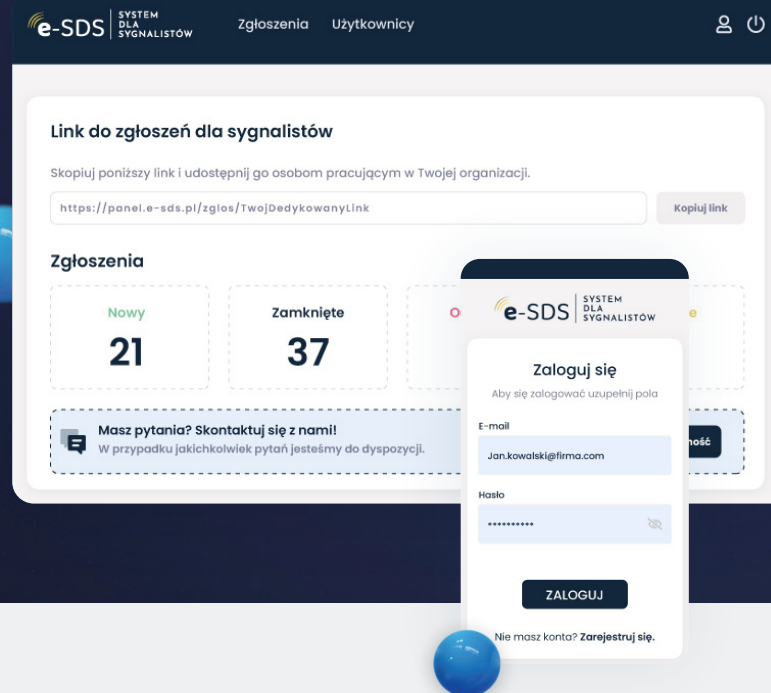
e-SDS SYSTEM DLA SYGNALISTÓW

Zgłoszenia Użytkownicy

Link do zgłoszeń dla sygnalistów

Skopiuj poniższy link i udostępnij go osobom pracującym w Twojej organizacji.

https://panel.e-sds.pl/zglos/TwojDedykowanyLink

Kopiuj link

Zgłoszenia

Nowy
21

Zamknięte
37

O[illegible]

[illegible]e

Masz pytania? Skontaktuj się z nami!
W przypadku jakichkolwiek pytań jesteśmy do dyspozycji.

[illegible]ość

e-SDS SYSTEM DLA SYGNALISTÓW

Zaloguj się

Aby się zalogować uzupełnij pola

E-mail

Jan.kowalski@firma.com

Hasło

••••••••••

ZALOGUJ

Nie masz konta? Zarejestruj się.